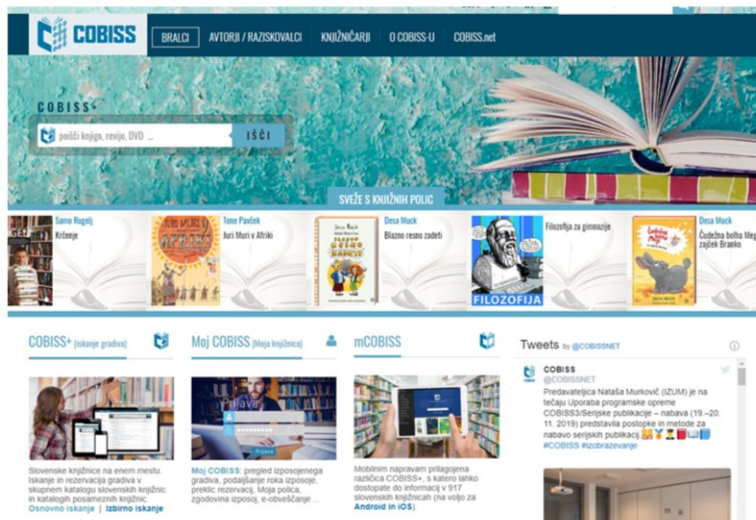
COBISS

BRALCI | AVTORJI / RAZISKOVALCI | KNJIŽNIČARJI | O COBISS-U | COBISS.net

COBISS+

poišči knjigo, revijo, DVD ...

IŠČI

SVEŽE S KNJIŽNIH POLIC

Samo Rugelj
Kročenje

Tone Pavček
Juri Muri v Afriki

Desa Muck
Blazno resno zadeti

Filozofija za gimnazije

FILOZOFIJA

Desa Muck
Čudežna bolha Meg... zajček Branko

COBISS+ (iskanje gradiva)

Moj COBISS (Moja knjižnica)

mCOBISS

Tweets by @COBISSNET

COBISS
@COBISSNET

Predavateljica Nataša Murković (IZUM) je na tečaju Uporaba programske opreme COBISS3/Serijske publikacije – nabava (19.–20. 11. 2019) predstavila postopke in metode za nabavo serijskih publikacij
#COBISS #izobrazevanje

Slovenske knjižnice na enem mestu. Iskanje in rezervacija gradiva v skupnem katalogu slovenskih knjižnic in katalogih posameznih knjižnic.
Osnovno iskanje | Izbirno iskanje

Prijava

Moj COBISS: pregled izposojenega gradiva, podaljšanje roka izposoje, preklic rezervacij, Moja polica, zgodovina izposoj, e-obveščanje ...

Mobilnim napravam prilagojena različica COBISS+, s katero lahko dostopate do informacij v 917 slovenskih knjižnicah (na voljo za Android in iOS)